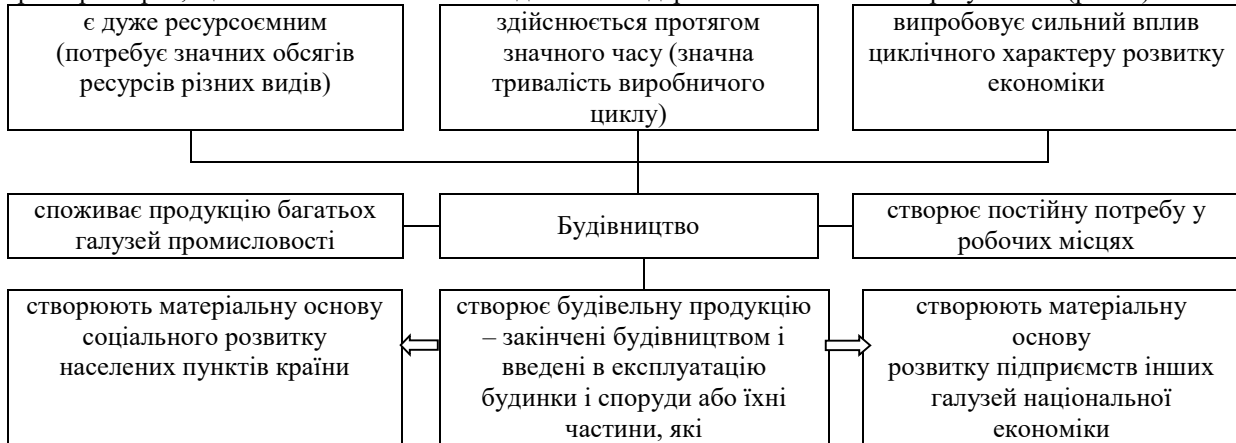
є дуже ресурсоємним (потребує значних обсягів ресурсів різних видів)

здійснюється протягом значного часу (значна тривалість виробничого циклу)

випробовує сильний вплив циклічного характеру розвитку економіки

споживає продукцію багатьох галузей промисловості

Будівництво

створює постійну потребу у робочих місцях

створюють матеріальну основу соціального розвитку населених пунктів країни

створює будівельну продукцію – закінчені будівництвом і введені в експлуатацію будинки і споруди або їхні частини, які

створюють матеріальну основу розвитку підприємств інших галузей національної економіки